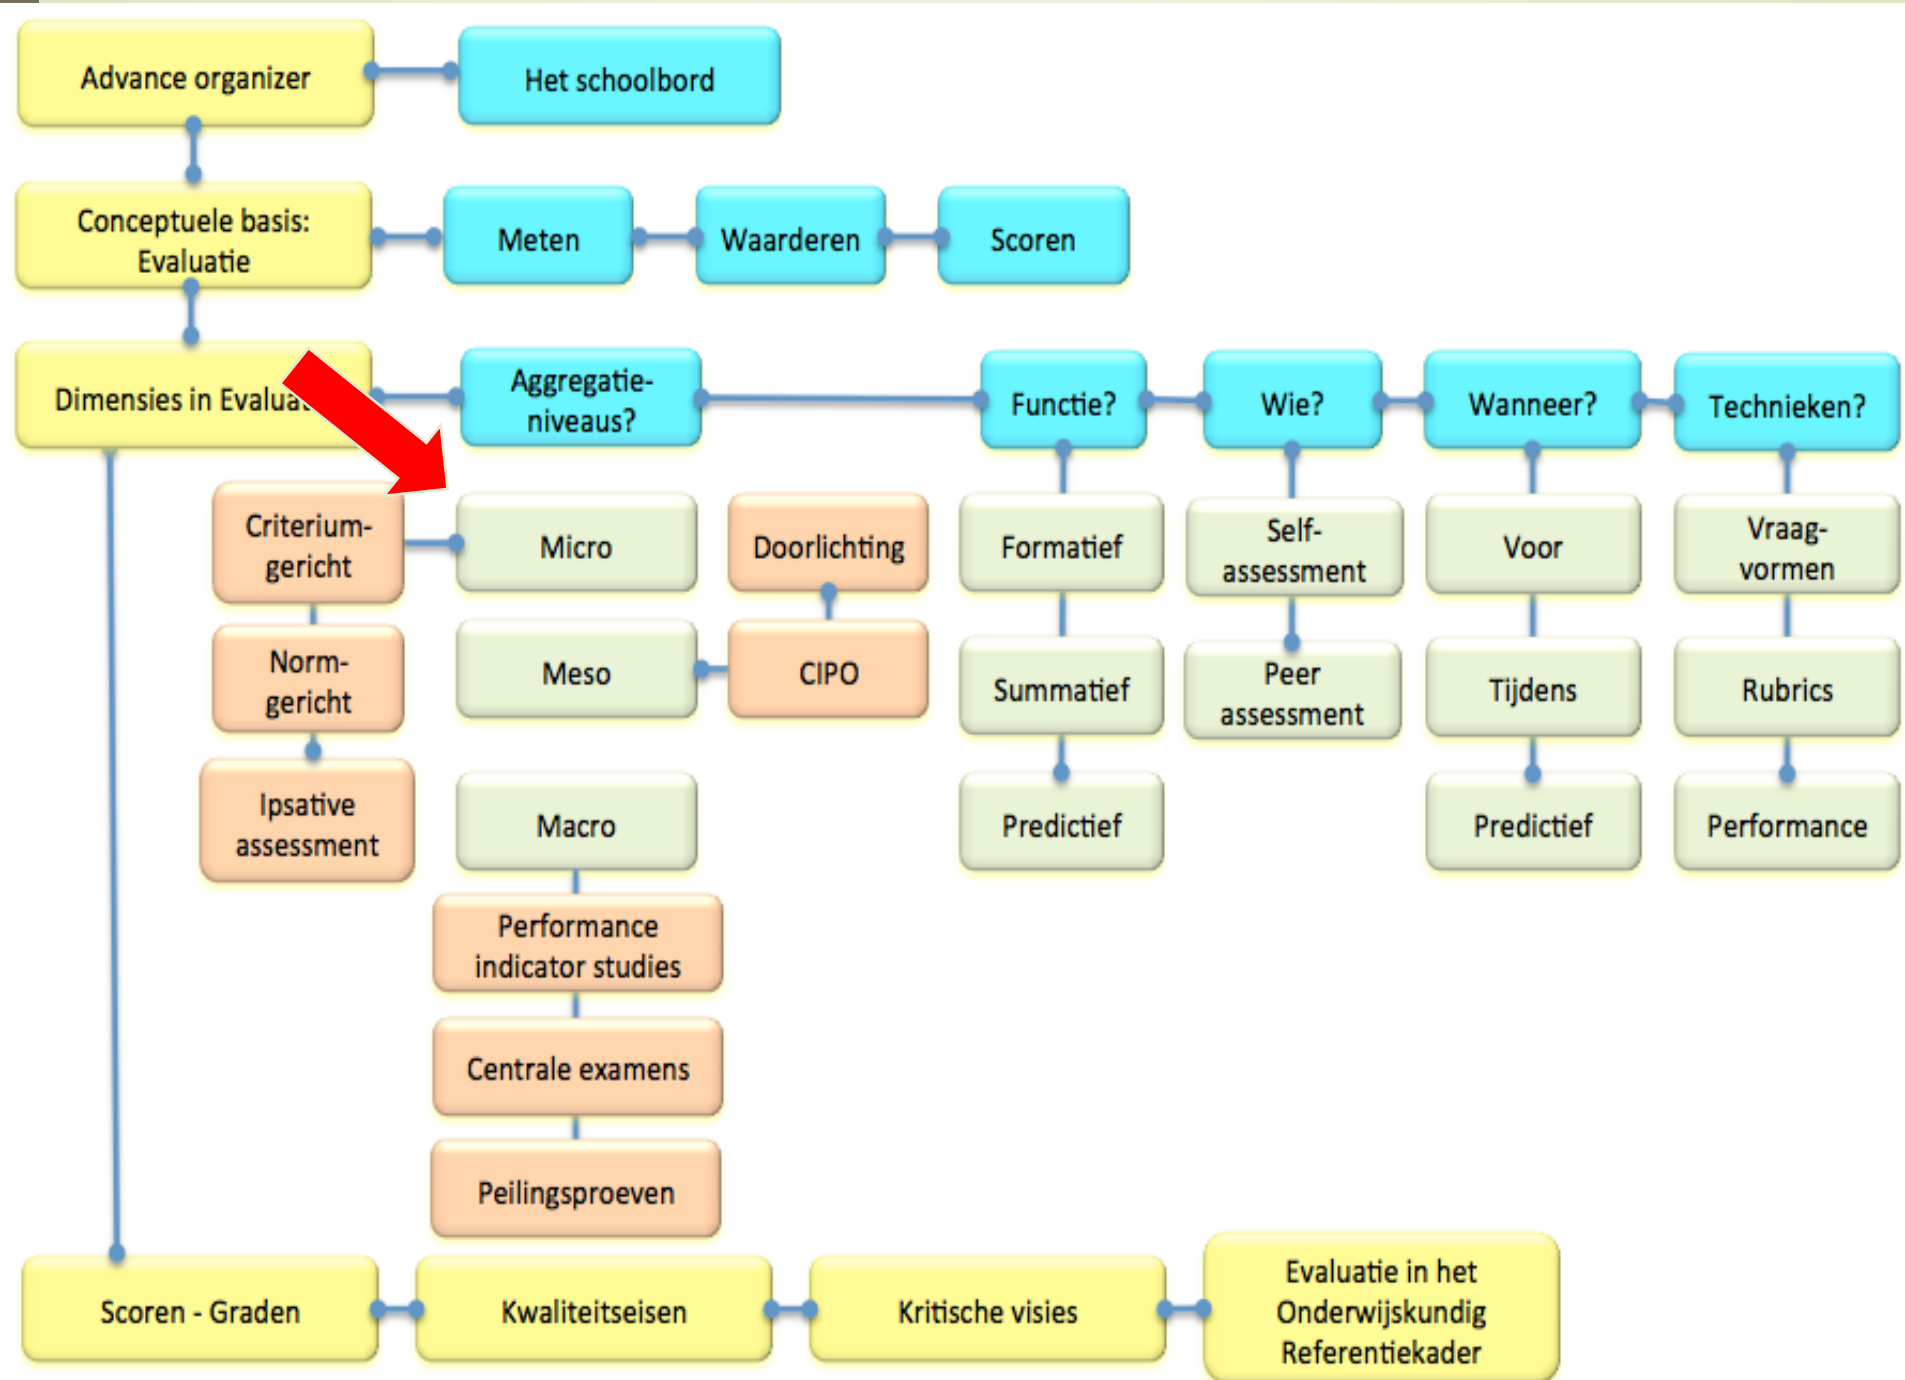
Advance organizer

Het schoolbord

Conceptuele basis: Evaluatie

Meten

Waarderen

Scoren

Dimensies in Evalua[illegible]

Aggregatieniveaus?

Functie?

Wie?

Wanneer?

Technieken?

Criteriumgericht

Normgericht

Ipsative assessment

Micro

Meso

Macro

Performance indicator studies

Centrale examens

Peilingsproeven

Doorlichting

CIPO

Formatief

Summatief

Predictief

Selfassessment

Peer assessment

Voor

Tijdens

Predictief

Vraagvormen

Rubrics

Performance

Scoren - Graden

Kwaliteitseisen

Kritische visies

Evaluatie in het Onderwijskundig Referentiekader